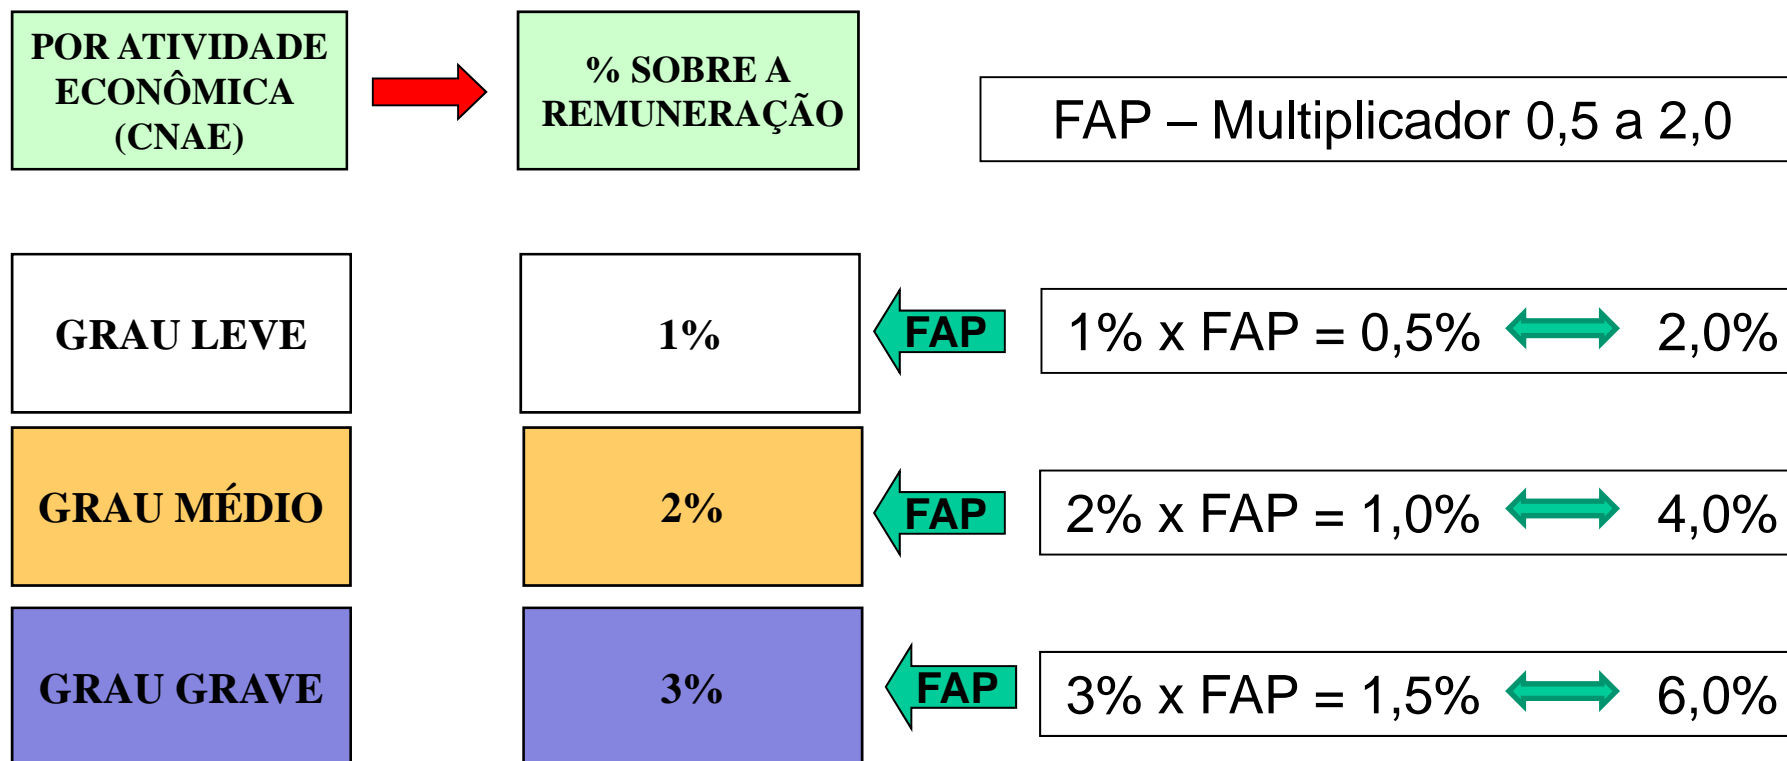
POR ATIVIDADE ECONÔMICA (CNAE)

% SOBRE A REMUNERAÇÃO

FAP – Multiplicador 0,5 a 2,0

GRAU LEVE

1%

FAP

1% x FAP = 0,5% 2,0%

GRAU MÉDIO

2%

FAP

2% x FAP = 1,0% 4,0%

GRAU GRAVE

3%

FAP

3% x FAP = 1,5% 6,0%